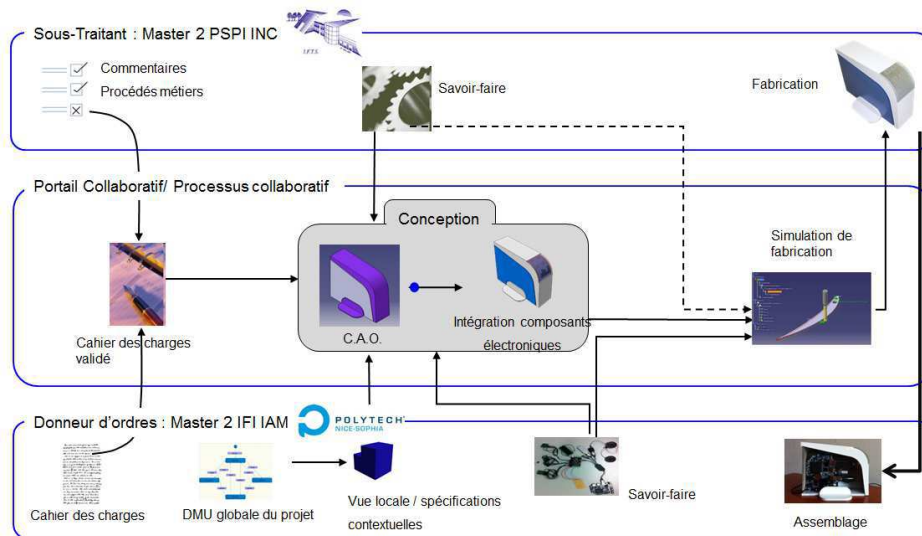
Sous-Traitant : Master 2 PSPI INC

IFTS

Commentaires

Procédés métiers

Savoir-faire

Fabrication

Portail Collaboratif/ Processus collaboratif

Conception

Simulation de fabrication

C.A.O.

Intégration composants électroniques

Cahier des charges validé

Donneur d'ordres : Master 2 IFI IAM

POLYTECH NICE-SOPHIA

Cahier des charges

DMU globale du projet

Vue locale / spécifications contextuelles

Savoir-faire

Assemblage